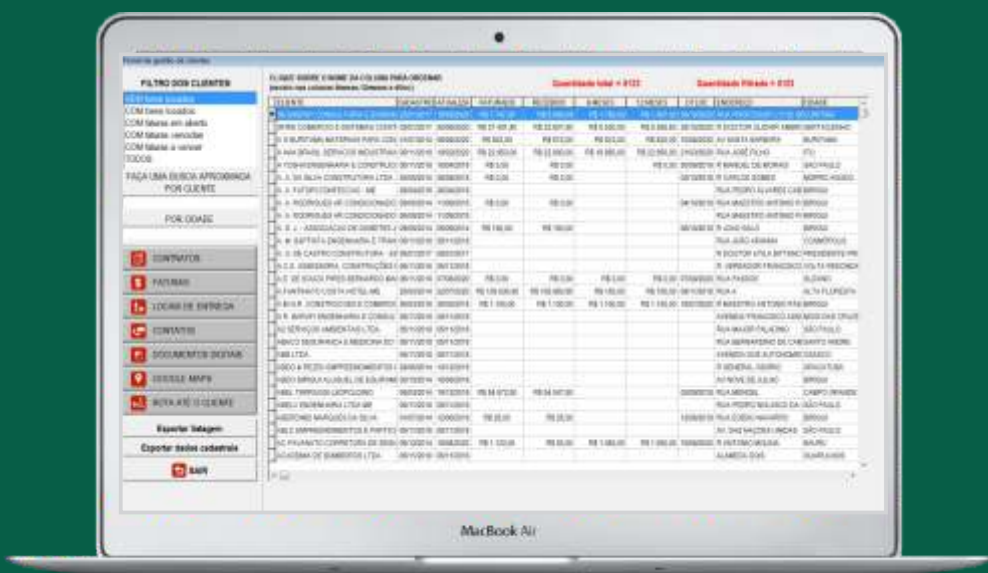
FILTRO DOS CLIENTES

SEM faturas
COM faturas
COM faturas em aberto
COM faturas vencidas
COM faturas a vencer
TODOS

FAÇA UMA BUSCA APROXIMADA POR CLIENTE

POR CIDADE

CONTRATOS
FATURAS
LOCAIS DE ENTREGA
CONTATOS
DOCUMENTOS DIGITAIS
GOOGLE MAPS
ROTA ATÉ O CLIENTE

Exportar listagem
Exportar dados cadastrais
SAIR

CLIQUE SOBRE O NOME DA COLUNA PARA ORDENAR

Quantidade total = 6133

Quantidade Filtrado = 6133

| CLIENTE | | | FATURADO | RECEBIDO | | | | ENDEREÇO | CIDADE |
|---|---|---|---|---|---|---|---|---|---|
| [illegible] | | | | | | | | | |

MacBook Air